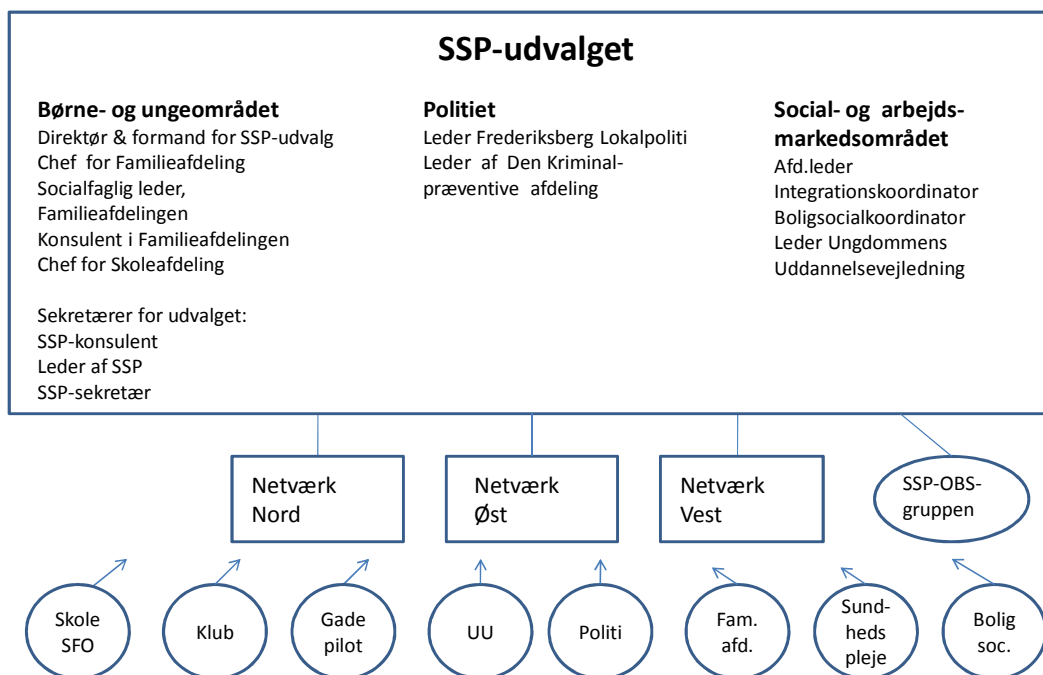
SSP-udvalget

Børne- og ungeområdet
Direktør & formand for SSP-udvalg
Chef for Familieafdeling
Socialfaglig leder, Familieafdelingen
Konsulent i Familieafdelingen
Chef for Skoleafdeling

Sekretærer for udvalget:
SSP-konsulent
Leder af SSP
SSP-sekretær

Politiet
Leder Frederiksberg Lokalpoliti
Leder af Den Kriminalpræventive afdeling

Social- og arbejdsmarkedsområdet
Afd.leder
Integrationskoordinator
Boligsocialkoordinator
Leder Ungdommens Uddannelsevejledning

Netværk Nord

Netværk Øst

Netværk Vest

SSP-OBS-gruppen

Skole SFO

Klub

Gade pilot

UU

Politi

Fam. afd.

Sundheds pleje

Bolig soc.